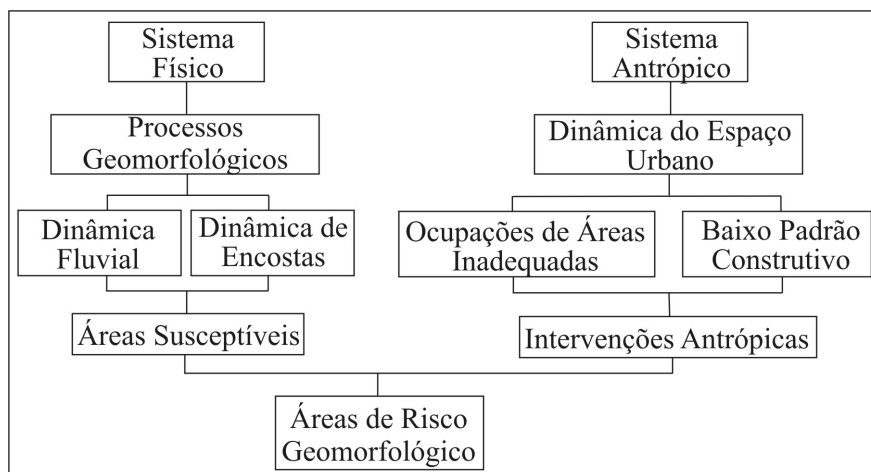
Sistema Físico

Processos Geomorfológicos

Dinâmica Fluvial

Dinâmica de Encostas

Áreas Susceptíveis

Sistema Antrópico

Dinâmica do Espaço Urbano

Ocupações de Áreas Inadequadas

Baixo Padrão Construtivo

Intervenções Antrópicas

Áreas de Risco Geomorfológico